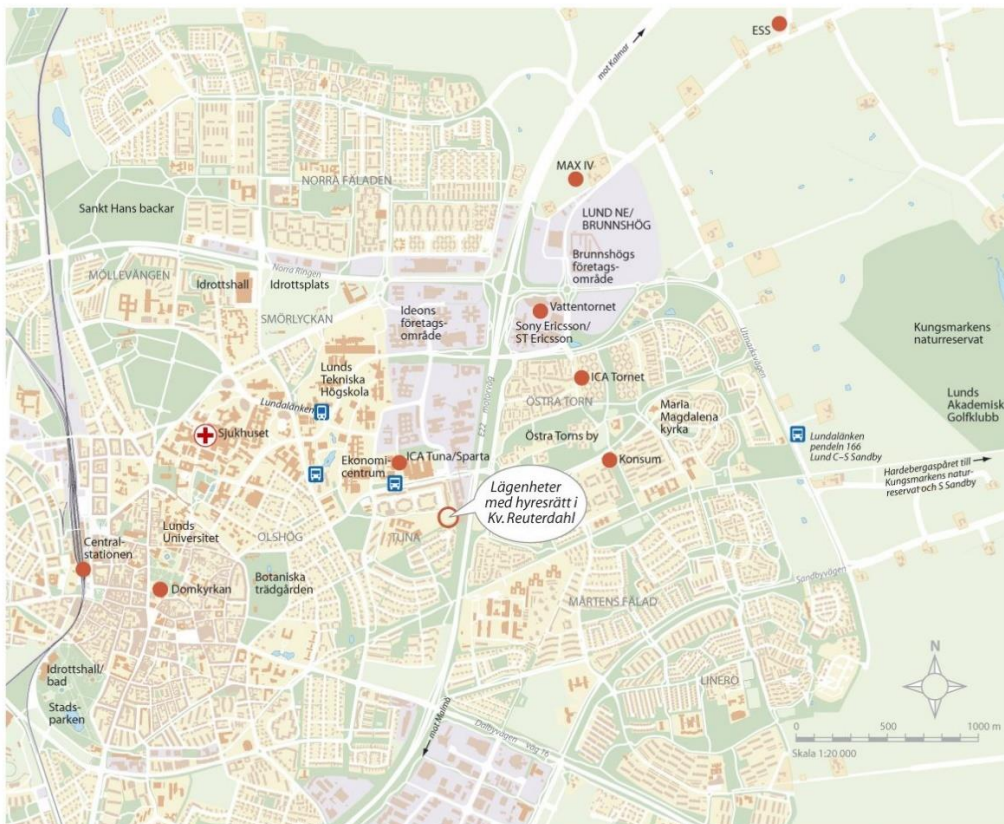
ESS

mot Kalmar

MAX IV

NORRA FÄLADEN

Sankt Hans backar

LUND NE/ BRUNNSHÖG

Brunnshögs företagsområde

MÖLLEVÅNGEN

Norra Ringen

Idrottshall

Idrottsplats

Ideons företagsområde

Vattentornet

Sony Ericsson/ ST Ericsson

Kungsmarkens naturreservat

SMÖRLYCKAN

Lunds Tekniska Högskola

ICA Tornet

Lunds Akademiska Golfklubb

Lundalänken

ÖSTRA TORN

Marla Magdalena kyrka

Sjukhuset

Östra Torns by

Lundalänken pendeln 166 Lund C–S Sandby

Ekonomicentrum

ICA Tuna/Sparta

Konsum

Hardebergaspåret till Kungsmarkens naturreservat och S Sandby

Lägenheter med hyresrätt i Kv. Reuterdahl

Lunds Universitet

OLSHÖG

TUNA

Centralstationen

Domkyrkan

Botaniska trädgården

Sandbyvägen

MÅRTENS FÄLAD

Idrottshall/ bad

N

LINERO

Stadsparken

mot Malmö

Dalbyvägen

0

500

1000 m

Skala 1:20 000